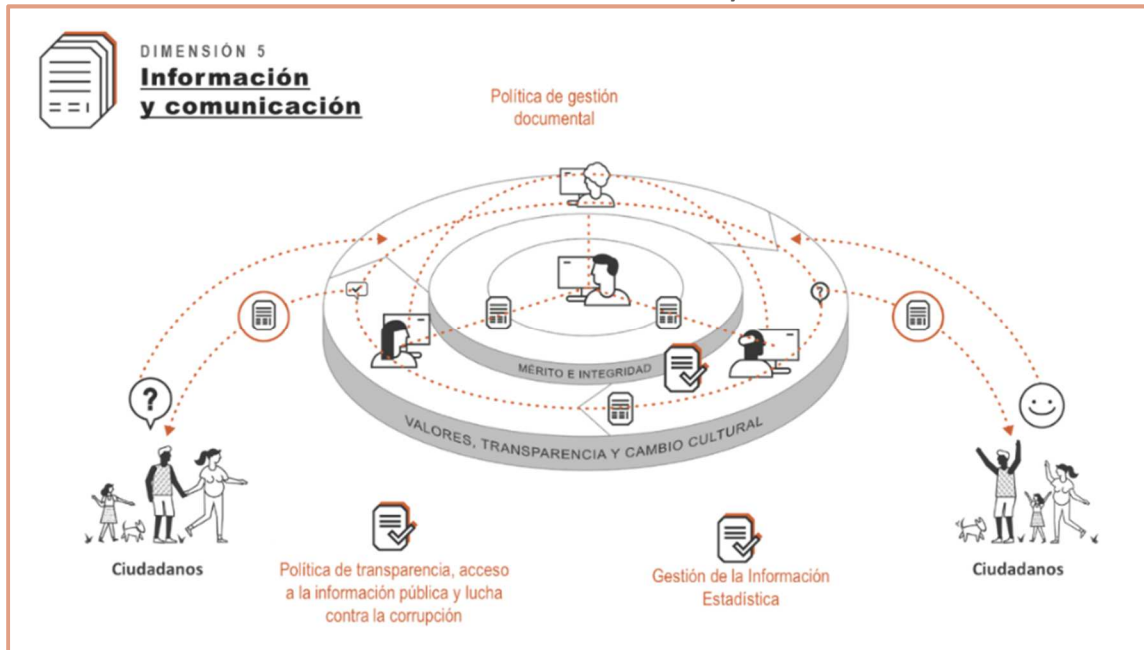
DIMENSIÓN 5
Información y comunicación

Política de gestión documental

MÉRITO E INTEGRIDAD

VALORES, TRANSPARENCIA Y CAMBIO CULTURAL

Ciudadanos

Política de transparencia, acceso a la información pública y lucha contra la corrupción

Gestión de la Información Estadística

Ciudadanos